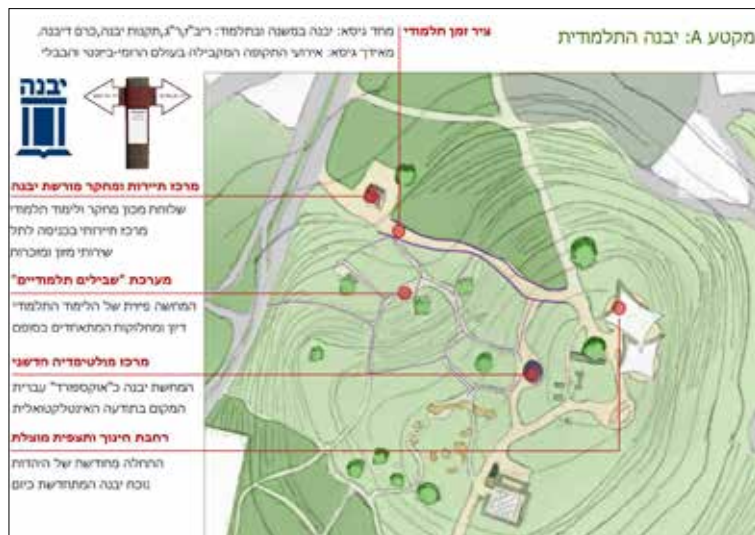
מקטע A: יבנה התלמודית

ציר זמן תלמודי | מחד גיסא: יבנה במשנה ובתלמוד: ריב"ז ר"ג, תקנות יבנה, כרם דיבנה. מאידך גיסא: איחוד התקופה המקבילה בעולם הרומי-ביזנטי והבבלי

יבנה

מרכז תיירות ומחקר מורשת יבנה
שלוחת מכון מחקר ולימוד תלמודי
מרכז תיירותי בכניסה לתל
שירותי מזון ומזכרות

מערכת "שבילים תלמודיים"
המחשה פיזית של הלימוד התלמודי
דיון ומחלוקות המתאחדים בסופם

מרכז מולטימדיה חדשני
המחשת יבנה כ"אוקספורד" עברית
המקום בתודעה האינטלקטואלית

רחבת חינוך ותצפית מוצלת
התחלה מחודשת של היהדות
נוכח יבנה המתחדשת כיום